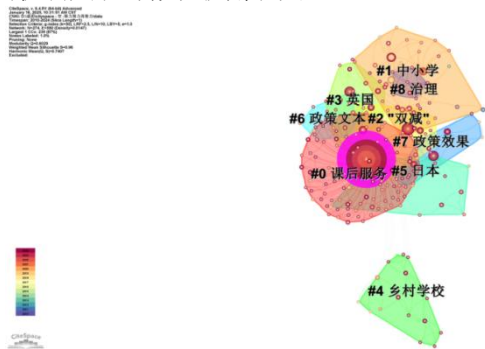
#1 中小学
#8 治理
#3 英国
#6 政策文本
#2 "双减"
#7 政策效果
#0 课后服务
#5 日本
#4 乡村学校

CiteSpace, v. 6.3.R1 (64-bit) Advanced
January 16, 2025, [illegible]
CNKI: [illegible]
Timespan: 2014-2024 (Slice Length=1)
Selection Criteria: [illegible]
Network: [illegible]
Largest 1 CCs: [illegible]
Nodes Labeled: 1.0%
Pruning: None
Modularity Q=0.6029
Weighted Mean Silhouette S=0.86
Harmonic Mean(Q, S)=0.7067
Excluded:

CiteSpace